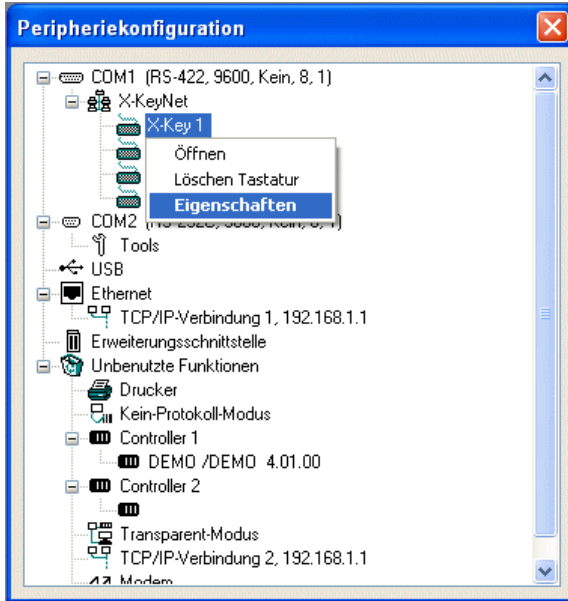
Peripheriekonfiguration

COM1 (RS-422, 9600, Kein, 8, 1)
X-KeyNet
X-Key 1
Öffnen
Löschen Tastatur
Eigenschaften
COM2 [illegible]
Tools
USB
Ethernet
TCP/IP-Verbindung 1, 192.168.1.1
Erweiterungsschnittstelle
Unbenutzte Funktionen
Drucker
Kein-Protokoll-Modus
Controller 1
DEMO /DEMO 4.01.00
Controller 2
Transparent-Modus
TCP/IP-Verbindung 2, 192.168.1.1
Modem